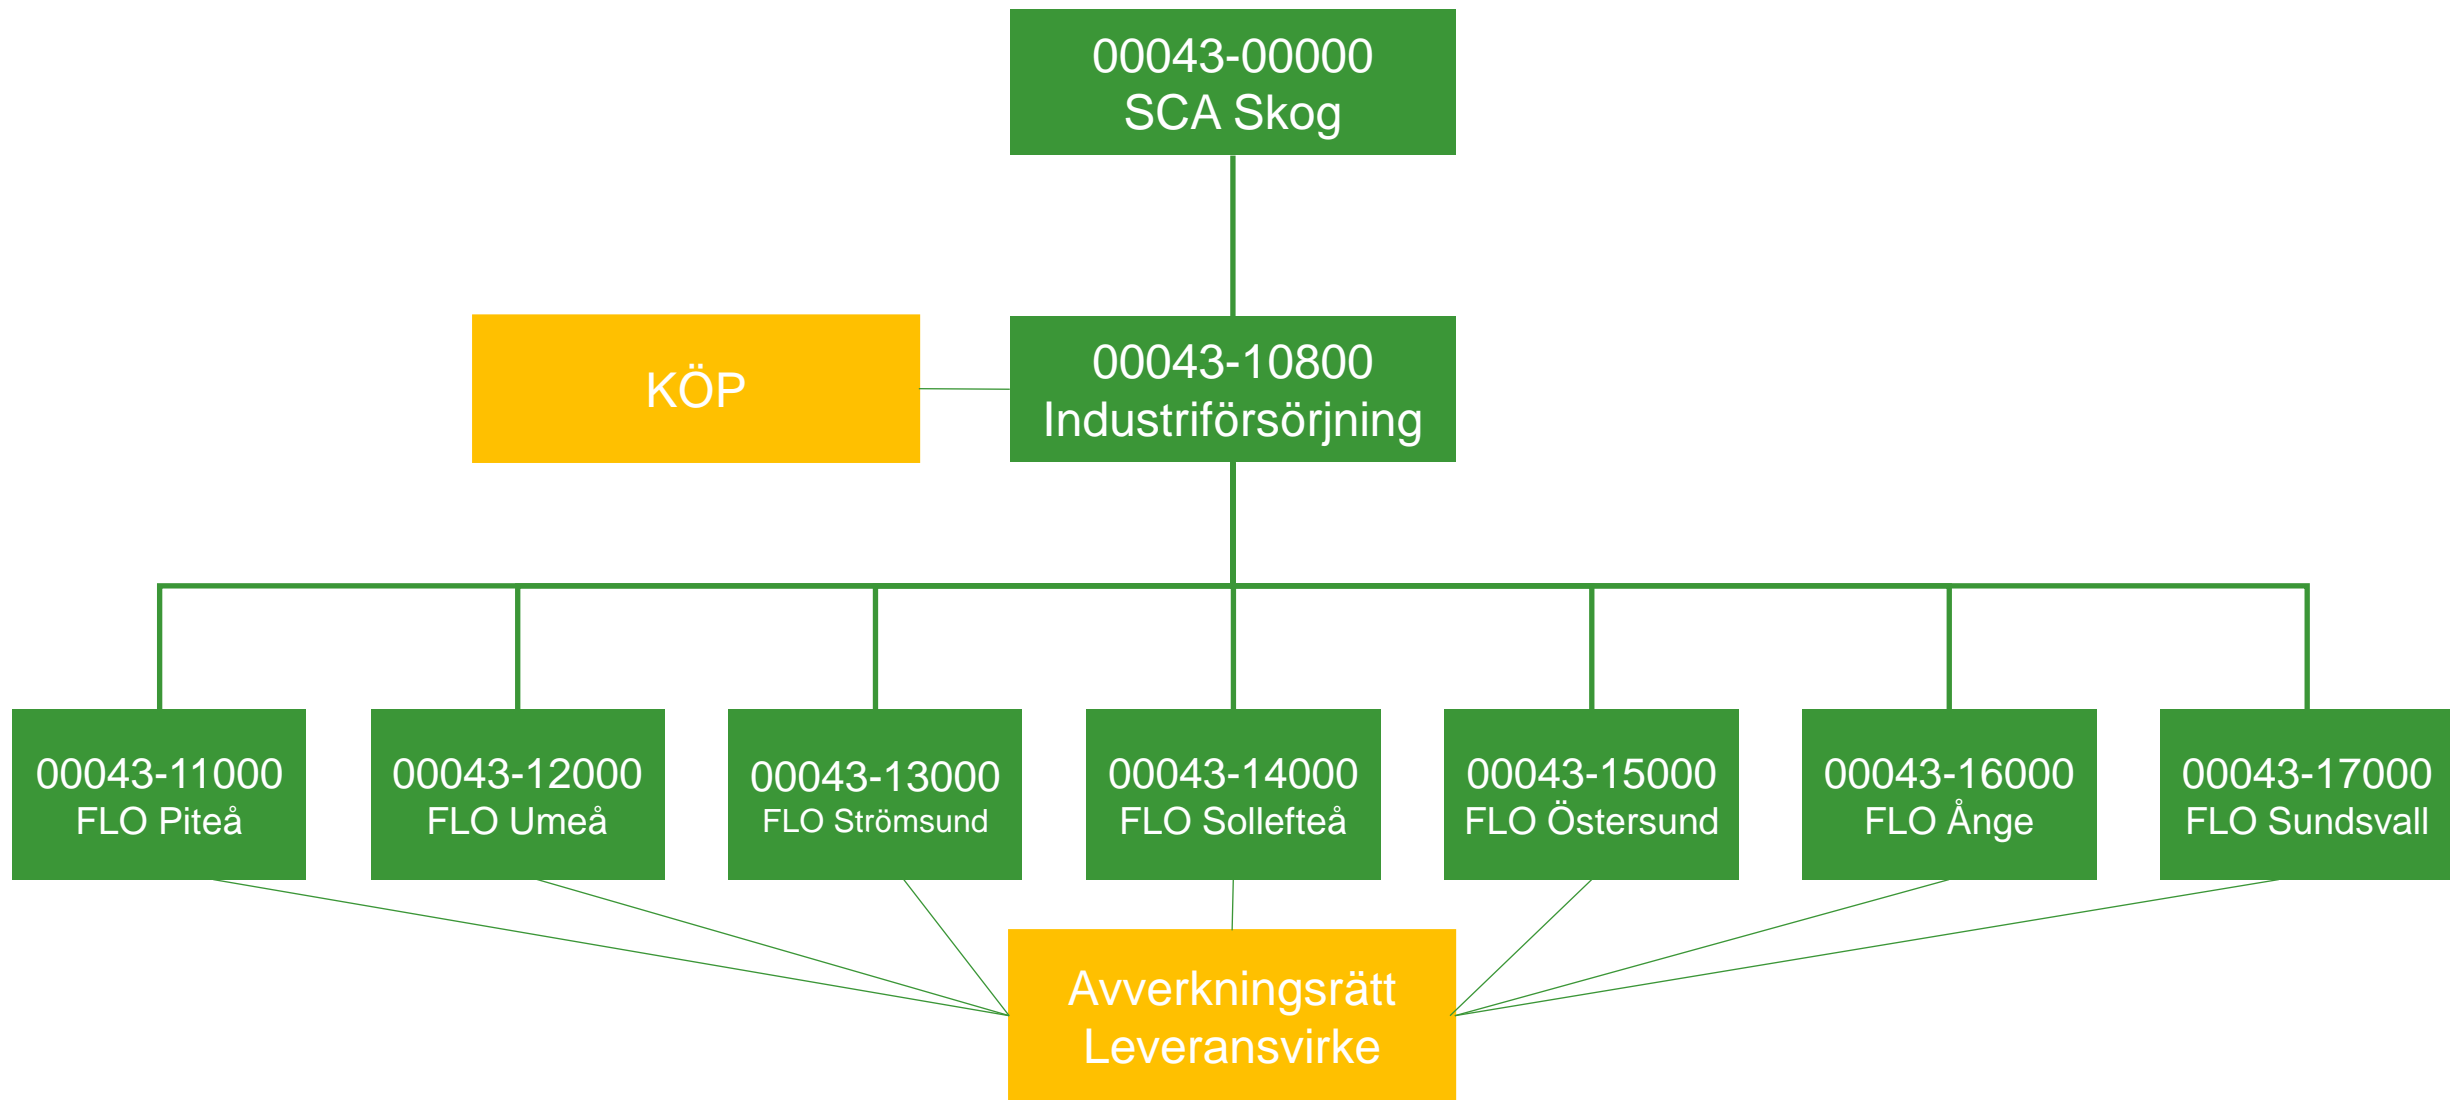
00043-00000
SCA Skog

KÖP

00043-10800
Industriförsörjning

00043-11000
FLO Piteå

00043-12000
FLO Umeå

00043-13000
FLO Strömsund

00043-14000
FLO Sollefteå

00043-15000
FLO Östersund

00043-16000
FLO Ånge

00043-17000
FLO Sundsvall

Avverkningsrätt
Leveransvirke